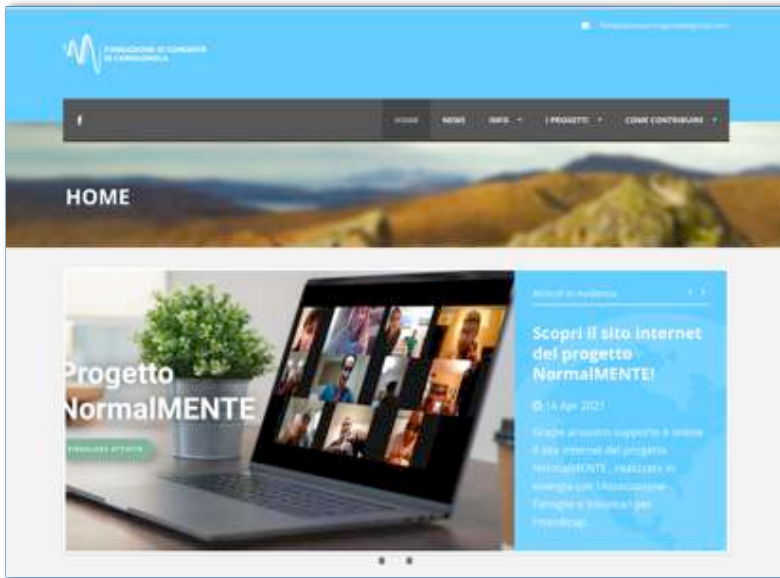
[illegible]

FONDAZIONE DI COMUNITÀ DI CARMAGNOLA

f

HOME NEWS INFO I PROGETTI COME CONTRIBUIRE

HOME

Progetto NormalMENTE

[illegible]

Articoli in evidenza

Scopri il sito internet del progetto NormalMENTE!

16 Apr 2021

Grazie al vostro supporto è online il sito internet del progetto NormalMENTE, realizzato in sinergia con l'Associazione Famiglie e Volontari per l'Handicap...